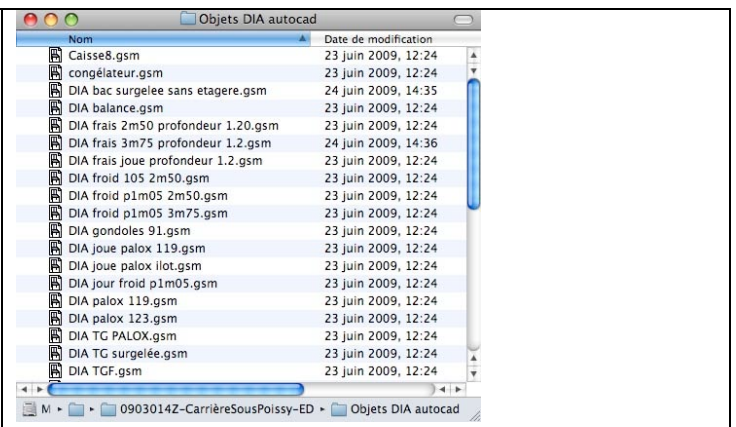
Objets DIA autocad

| Nom | Date de modification |
|---|---|
| Caisse8.gsm | 23 juin 2009, 12:24 |
| congélateur.gsm | 23 juin 2009, 12:24 |
| DIA bac surgelee sans etagere.gsm | 24 juin 2009, 14:35 |
| DIA balance.gsm | 23 juin 2009, 12:24 |
| DIA frais 2m50 profondeur 1.20.gsm | 23 juin 2009, 12:24 |
| DIA frais 3m75 profondeur 1.2.gsm | 24 juin 2009, 14:36 |
| DIA frais joue profondeur 1.2.gsm | 23 juin 2009, 12:24 |
| DIA froid 105 2m50.gsm | 23 juin 2009, 12:24 |
| DIA froid p1m05 2m50.gsm | 23 juin 2009, 12:24 |
| DIA froid p1m05 3m75.gsm | 23 juin 2009, 12:24 |
| DIA gondoles 91.gsm | 23 juin 2009, 12:24 |
| DIA joue palox 119.gsm | 23 juin 2009, 12:24 |
| DIA joue palox ilot.gsm | 23 juin 2009, 12:24 |
| DIA jour froid p1m05.gsm | 23 juin 2009, 12:24 |
| DIA palox 119.gsm | 23 juin 2009, 12:24 |
| DIA palox 123.gsm | 23 juin 2009, 12:24 |
| DIA TG PALOX.gsm | 23 juin 2009, 12:24 |
| DIA TG surgelée.gsm | 23 juin 2009, 12:24 |
| DIA TGF.gsm | 23 juin 2009, 12:24 |

M ▸ ▸ 0903014Z-CarrièreSousPoissy-ED ▸ Objets DIA autocad